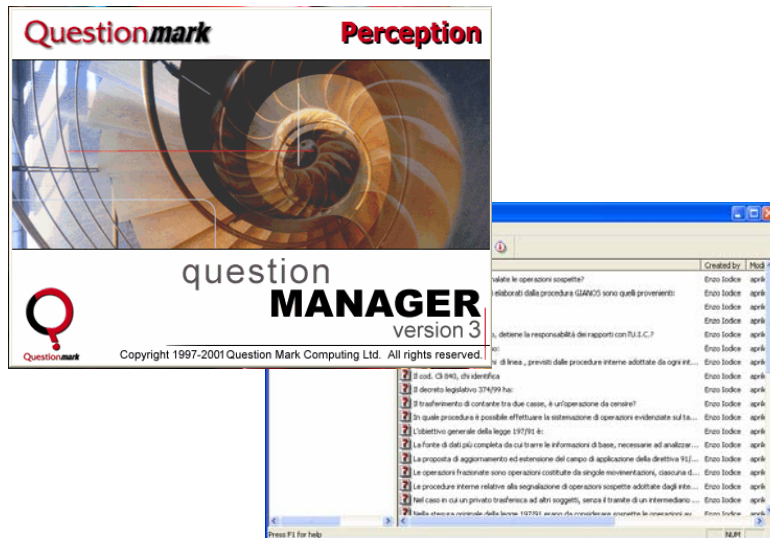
Questionmark

Perception

question

MANAGER

version 3

Questionmark

Copyright 1997-2001 Question Mark Computing Ltd. All rights reserved.

| | Created by | Modi |
|---|---|---|
| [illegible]alate le operazioni sospette? | Enzo Iodice | april |
| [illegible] elaborati dalla procedura GIANOS sono quelli provenienti: | Enzo Iodice | april |
| | Enzo Iodice | april |
| | Enzo Iodice | april |
| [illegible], detiene la responsabilità dei rapporti con l'U.I.C.? | Enzo Iodice | april |
| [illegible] | Enzo Iodice | april |
| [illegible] di linea , previsti dalle procedure interne adottate da ogni int... | Enzo Iodice | april |
| Il cod. CI 840, chi identifica | Enzo Iodice | april |
| Il decreto legislativo 374/99 ha: | Enzo Iodice | april |
| Il trasferimento di contante tra due casse, è un'operazione da censire? | Enzo Iodice | april |
| In quale procedura è possibile effettuare la sistemazione di operazioni evidenziate sul ta... | Enzo Iodice | april |
| L'obiettivo generale della legge 197/91 è: | Enzo Iodice | april |
| La fonte di dati più completa da cui trarre le informazioni di base, necessarie ad analizzar... | Enzo Iodice | april |
| La proposta di aggiornamento ed estensione del campo di applicazione della direttiva 91/... | Enzo Iodice | april |
| Le operazioni frazionate sono operazioni costituite da singole movimentazioni, ciascuna d... | Enzo Iodice | april |
| Le procedure interne relative alla segnalazione di operazioni sospette adottate dagli inte... | Enzo Iodice | april |
| Nel caso in cui un privato trasferisca ad altri soggetti, senza il tramite di un intermediano ... | Enzo Iodice | april |
| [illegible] | Enzo Iodice | april |

Press F1 for help

NUM